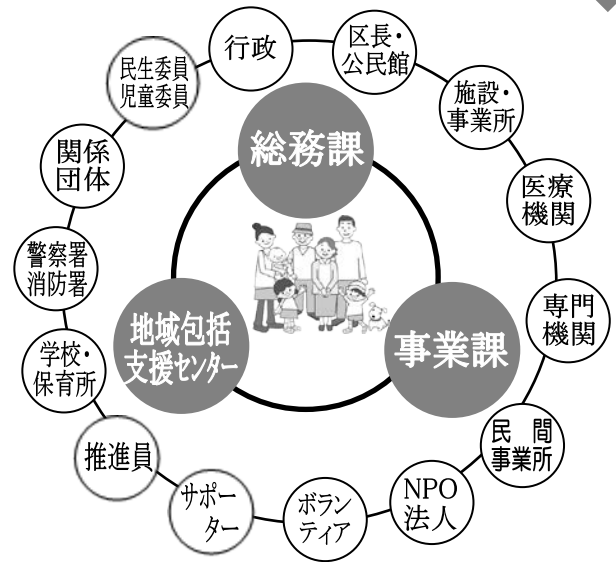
行政

区長・
公民館

施設・
事業所

医療
機関

専門
機関

民　間
事業所

NPO
法人

ボラン
ティア

サポー
ター

推進員

学校・
保育所

警察署
消防署

関係
団体

民生委員
児童委員

総務課

地域包括
支援センター

事業課